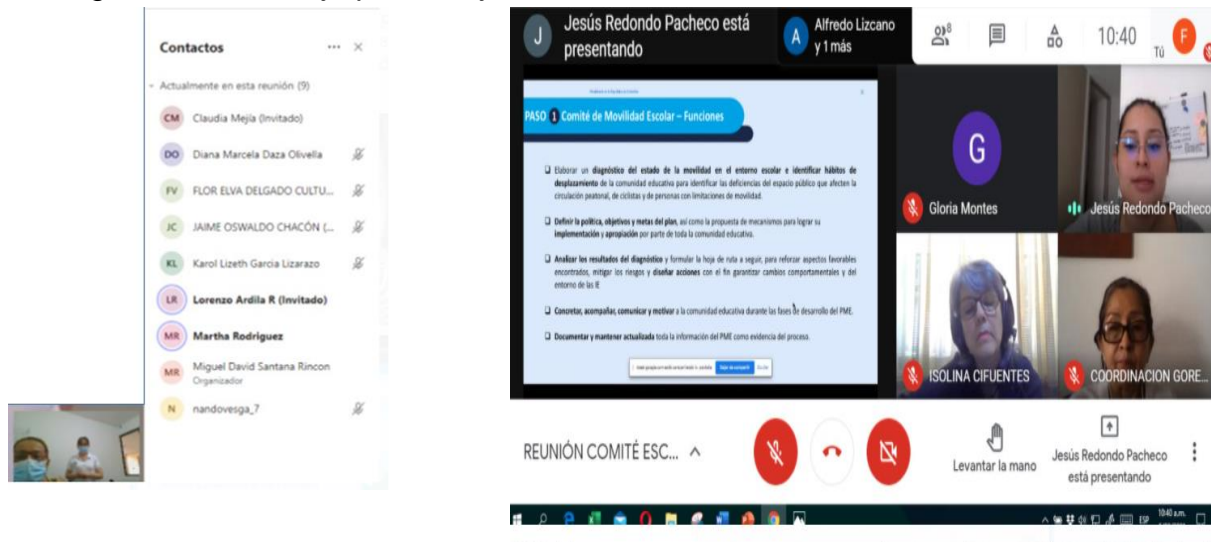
Contactos

Actualmente en esta reunión (9)

CM Claudia Mejía (Invitado)

DO Diana Marcela Daza Olivella

FV FLOR ELVA DELGADO CULTU...

JC JAIME OSWALDO CHACÓN (...

KL Karol Lizeth Garcia Lizarazo

LR Lorenzo Ardila R (Invitado)

MR Martha Rodriguez

MR Miguel David Santana Rincon
Organizador

N nandovesga_7

J Jesús Redondo Pacheco está presentando

A Alfredo Lizcano y 1 más

8

10:40

Tú

F

PASO 1 Comité de Movilidad Escolar – Funciones

Elaborar un diagnóstico del estado de la movilidad en el entorno escolar e identificar hábitos de desplazamiento de la comunidad educativa para identificar las deficiencias del espacio público que afecten la circulación peatonal, de ciclistas y de personas con limitaciones de movilidad.

Definir la política, objetivos y metas del plan, así como la propuesta de mecanismos para lograr su implementación y apropiación por parte de toda la comunidad educativa.

Analizar los resultados del diagnóstico y formular la hoja de ruta a seguir, para reforzar aspectos favorables encontrados, mitigar los riesgos y diseñar acciones con el fin garantizar cambios comportamentales y del entorno de las IE

Concretar, acompañar, comunicar y motivar a la comunidad educativa durante las fases de desarrollo del PME.

Documentar y mantener actualizada toda la información del PME como evidencia del proceso.

G

Gloria Montes

Jesús Redondo Pacheco

ISOLINA CIFUENTES

COORDINACION GORE...

REUNIÓN COMITÉ ESC...

Levantar la mano

Jesús Redondo Pacheco está presentando

ESP 10:40 a.m.